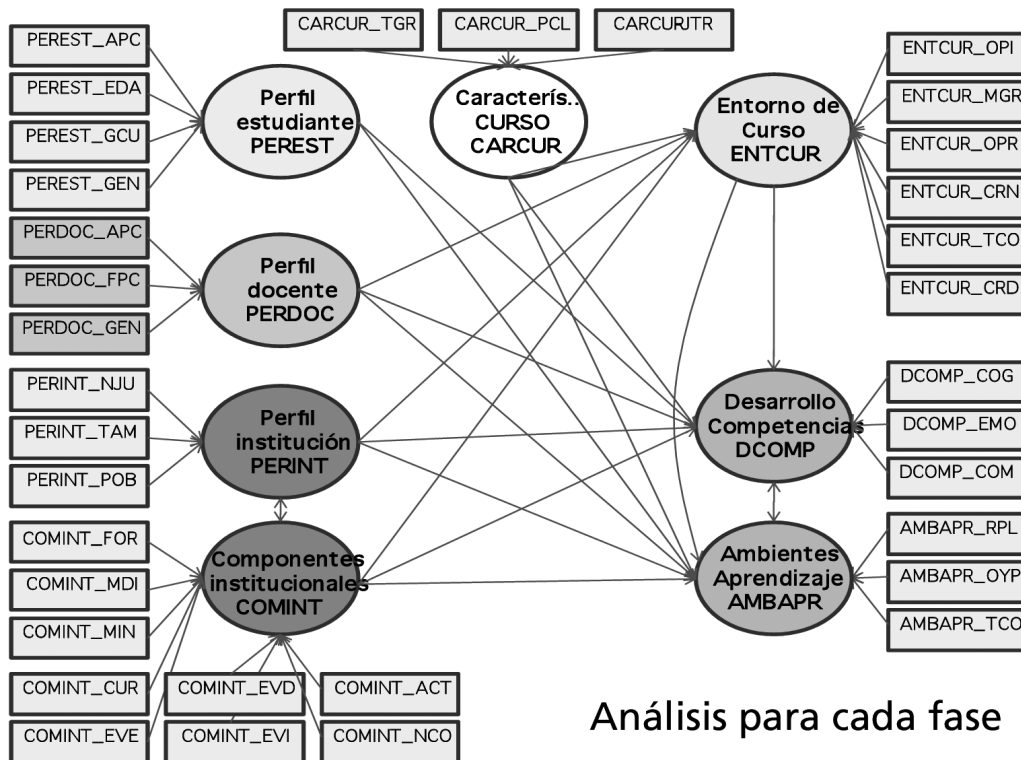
CARCUR_TGR
CARCUR_PCL
CARCURJTR

PEREST_APC
PEREST_EDA
PEREST_GCU
PEREST_GEN

Perfil estudiante PEREST

Caracterís.. CURSO CARCUR

Entorno de Curso ENTCUR

ENTCUR_OPI
ENTCUR_MGR
ENTCUR_OPR
ENTCUR_CRN
ENTCUR_TCO
ENTCUR_CRD

PERDOC_APC
PERDOC_FPC
PERDOC_GEN

Perfil docente PERDOC

PERINT_NJU
PERINT_TAM
PERINT_POB

Perfil institución PERINT

Desarrollo Competencias DCOMP

DCOMP_COG
DCOMP_EMO
DCOMP_COM

COMINT_FOR
COMINT_MDI
COMINT_MIN

Componentes institucionales COMINT

Ambientes Aprendizaje AMBAPR

AMBAPR_RPL
AMBAPR_OYP
AMBAPR_TCO

COMINT_CUR
COMINT_EVD
COMINT_ACT
COMINT_EVE
COMINT_EVI
COMINT_NCO

Análisis para cada fase